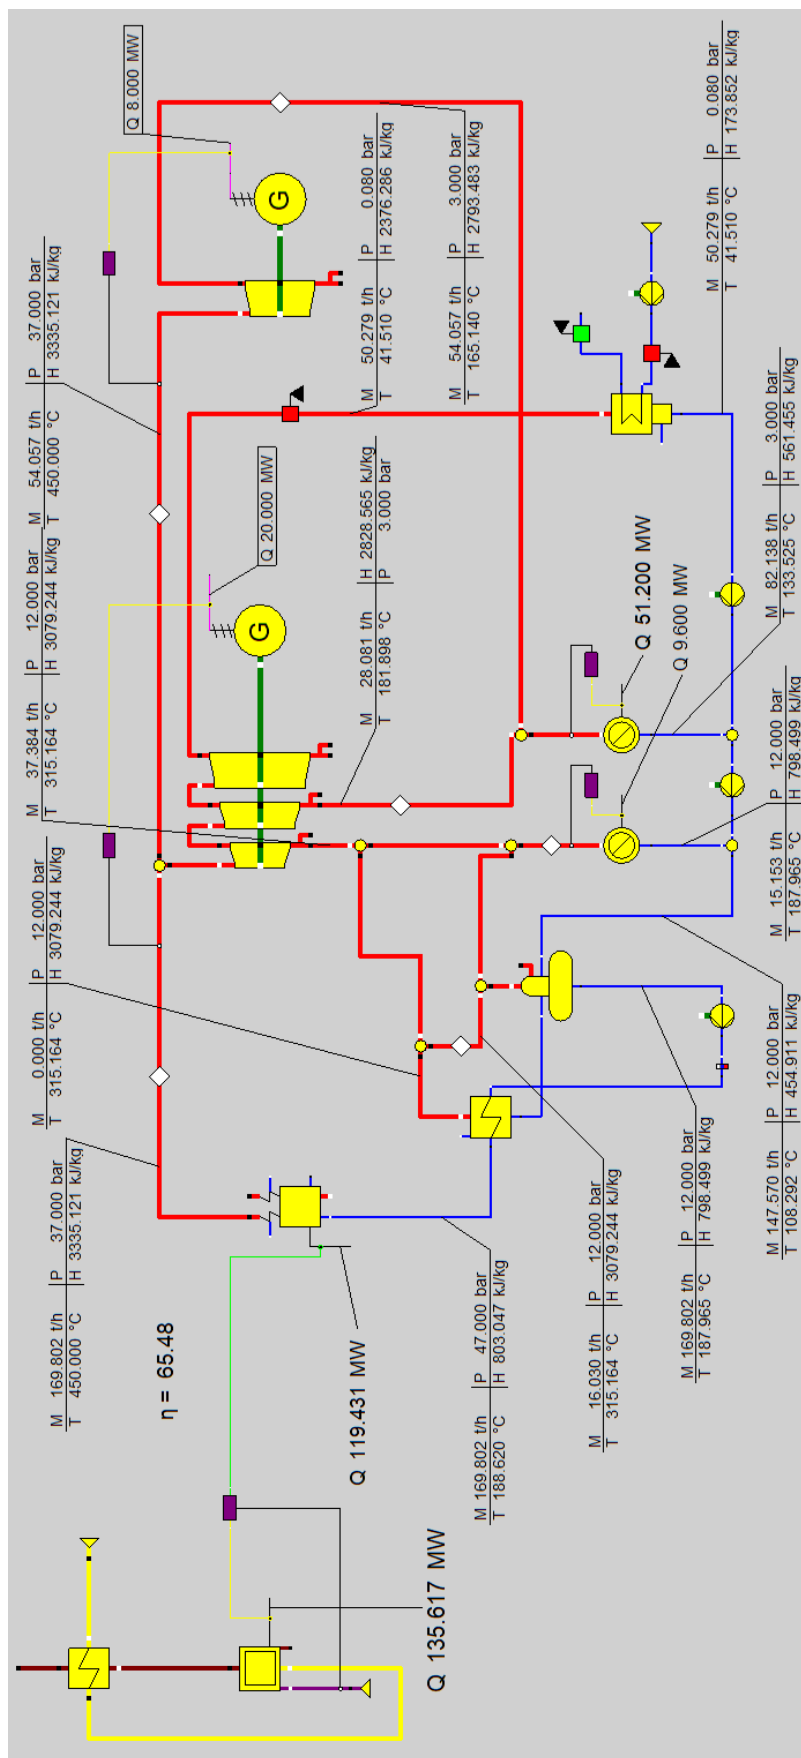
Q 8.000 MW

M 37.384 t/h
T 315.164 °C
P 12.000 bar
H 3079.244 kJ/kg

M 54.057 t/h
T 450.000 °C
P 37.000 bar
H 3335.121 kJ/kg

G

Q 20.000 MW

G

M 50.279 t/h
T 41.510 °C
P 0.080 bar
H 2376.286 kJ/kg

M 54.057 t/h
T 165.140 °C
P 3.000 bar
H 2793.483 kJ/kg

M 28.081 t/h
T 181.898 °C
H 2828.565 kJ/kg
P 3.000 bar

M 50.279 t/h
T 41.510 °C
P 0.080 bar
H 173.852 kJ/kg

M 0.000 t/h
T 315.164 °C
P 12.000 bar
H 3079.244 kJ/kg

M 169.802 t/h
T 450.000 °C
P 37.000 bar
H 3335.121 kJ/kg

η = 65.48

Q 119.431 MW

M 169.802 t/h
T 188.620 °C
P 47.000 bar
H 803.047 kJ/kg

M 16.030 t/h
T 315.164 °C
P 12.000 bar
H 3079.244 kJ/kg

M 169.802 t/h
T 187.965 °C
P 12.000 bar
H 798.499 kJ/kg

M 147.570 t/h
T 108.292 °C
P 12.000 bar
H 454.911 kJ/kg

M 15.153 t/h
T 187.965 °C
P 12.000 bar
H 798.499 kJ/kg

M 82.138 t/h
T 133.525 °C
P 3.000 bar
H 561.455 kJ/kg

Q 51.200 MW

Q 9.600 MW

Q 135.617 MW